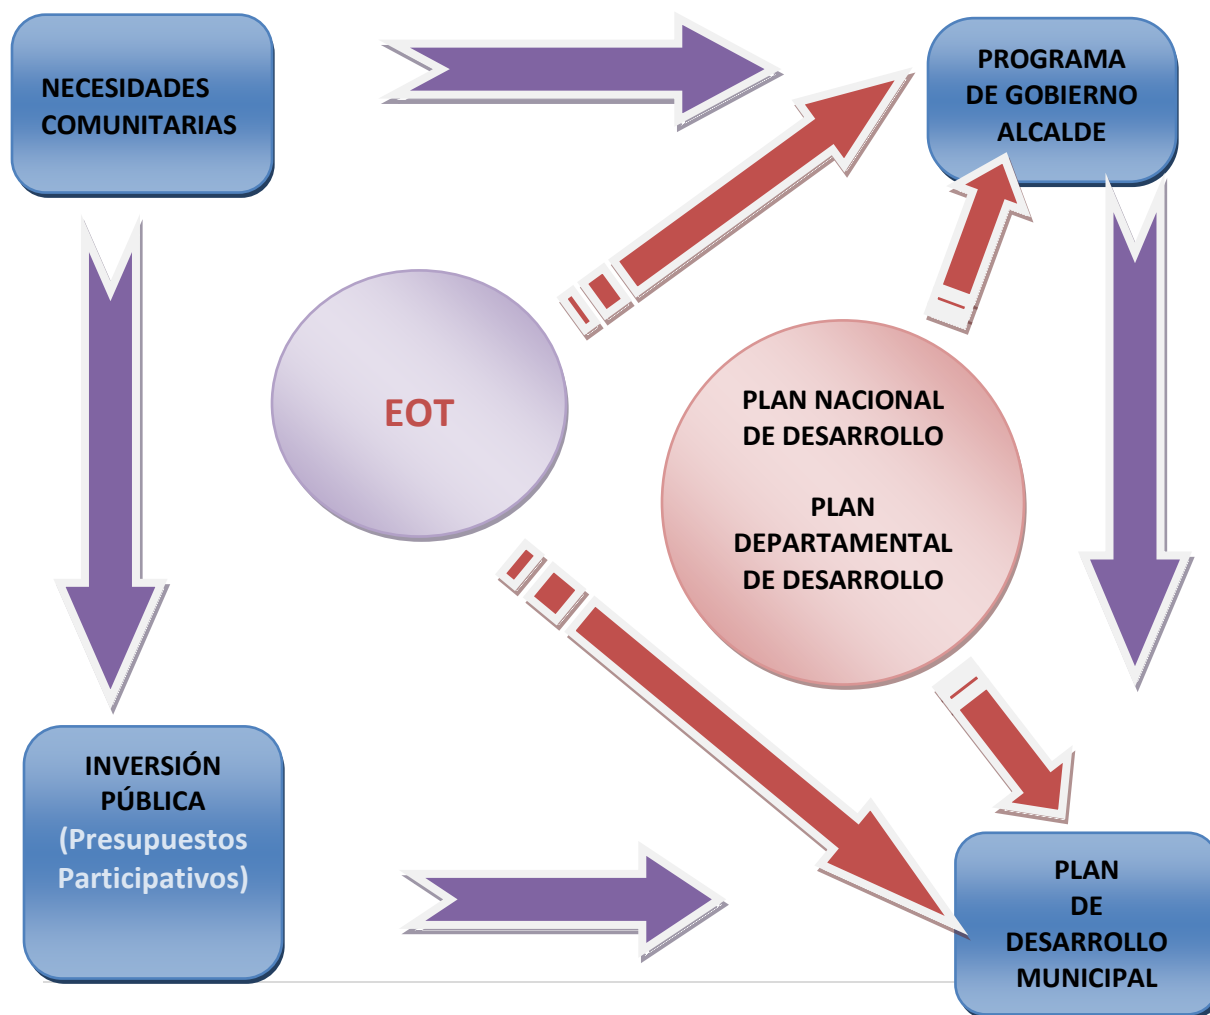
NECESIDADES COMUNITARIAS

PROGRAMA DE GOBIERNO ALCALDE

EOT

PLAN NACIONAL DE DESARROLLO

PLAN DEPARTAMENTAL DE DESARROLLO

INVERSIÓN PÚBLICA (Presupuestos Participativos)

PLAN DE DESARROLLO MUNICIPAL